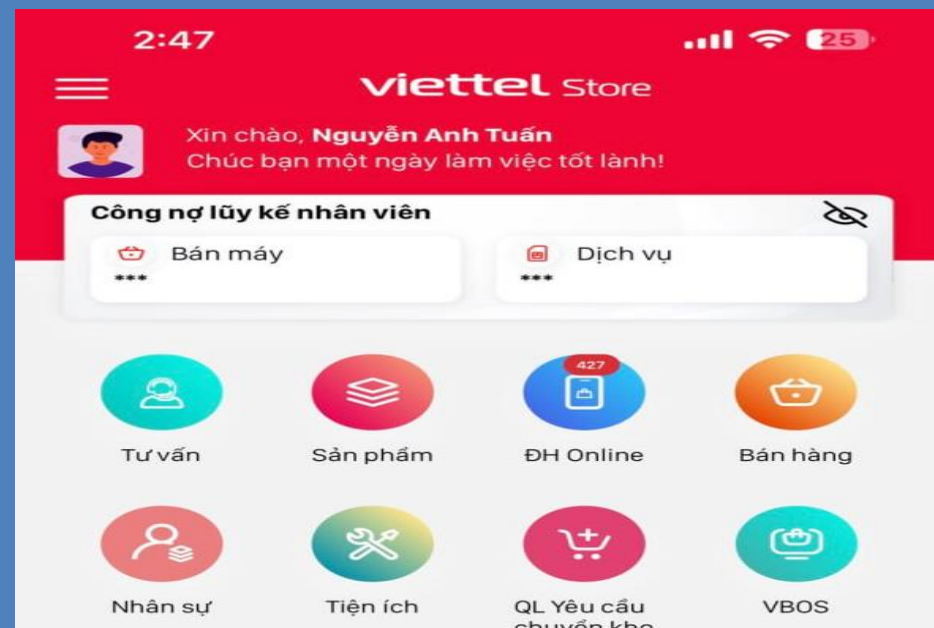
2:47

25

viettel Store

Xin chào, Nguyễn Anh Tuấn
Chúc bạn một ngày làm việc tốt lành!

Công nợ lũy kế nhân viên

Bán máy
***

Dịch vụ
***

Tư vấn

Sản phẩm

427
ĐH Online

Bán hàng

Nhân sự

Tiện ích

QL Yêu cầu chuyển kho

VBOS